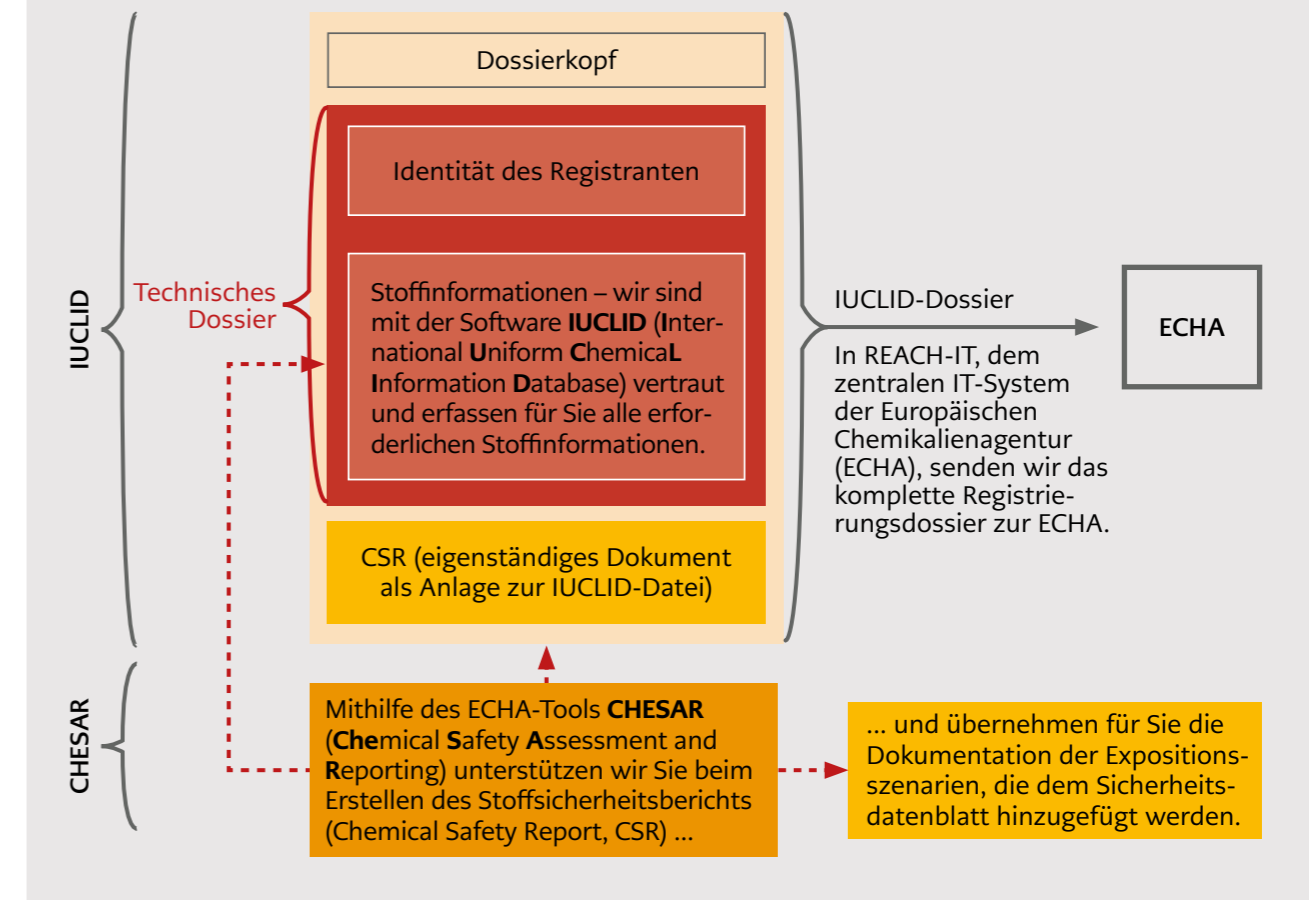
IUCLID

Technisches Dossier

Dossierkopf

Identität des Registranten

Stoffinformationen – wir sind mit der Software **IUCLID** (**I**nternational **U**niform **C**hemica**L** **I**nformation **D**atabase) vertraut und erfassen für Sie alle erforderlichen Stoffinformationen.

CSR (eigenständiges Dokument als Anlage zur IUCLID-Datei)

IUCLID-Dossier

ECHA

In REACH-IT, dem zentralen IT-System der Europäischen Chemikalienagentur (ECHA), senden wir das komplette Registrierungsdossier zur ECHA.

CHESAR

Mithilfe des ECHA-Tools **CHESAR** (**Che**mical **S**afety **A**ssessment and **R**eporting) unterstützen wir Sie beim Erstellen des Stoffsicherheitsberichts (Chemical Safety Report, CSR) ...

... und übernehmen für Sie die Dokumentation der Expositionsszenarien, die dem Sicherheitsdatenblatt hinzugefügt werden.